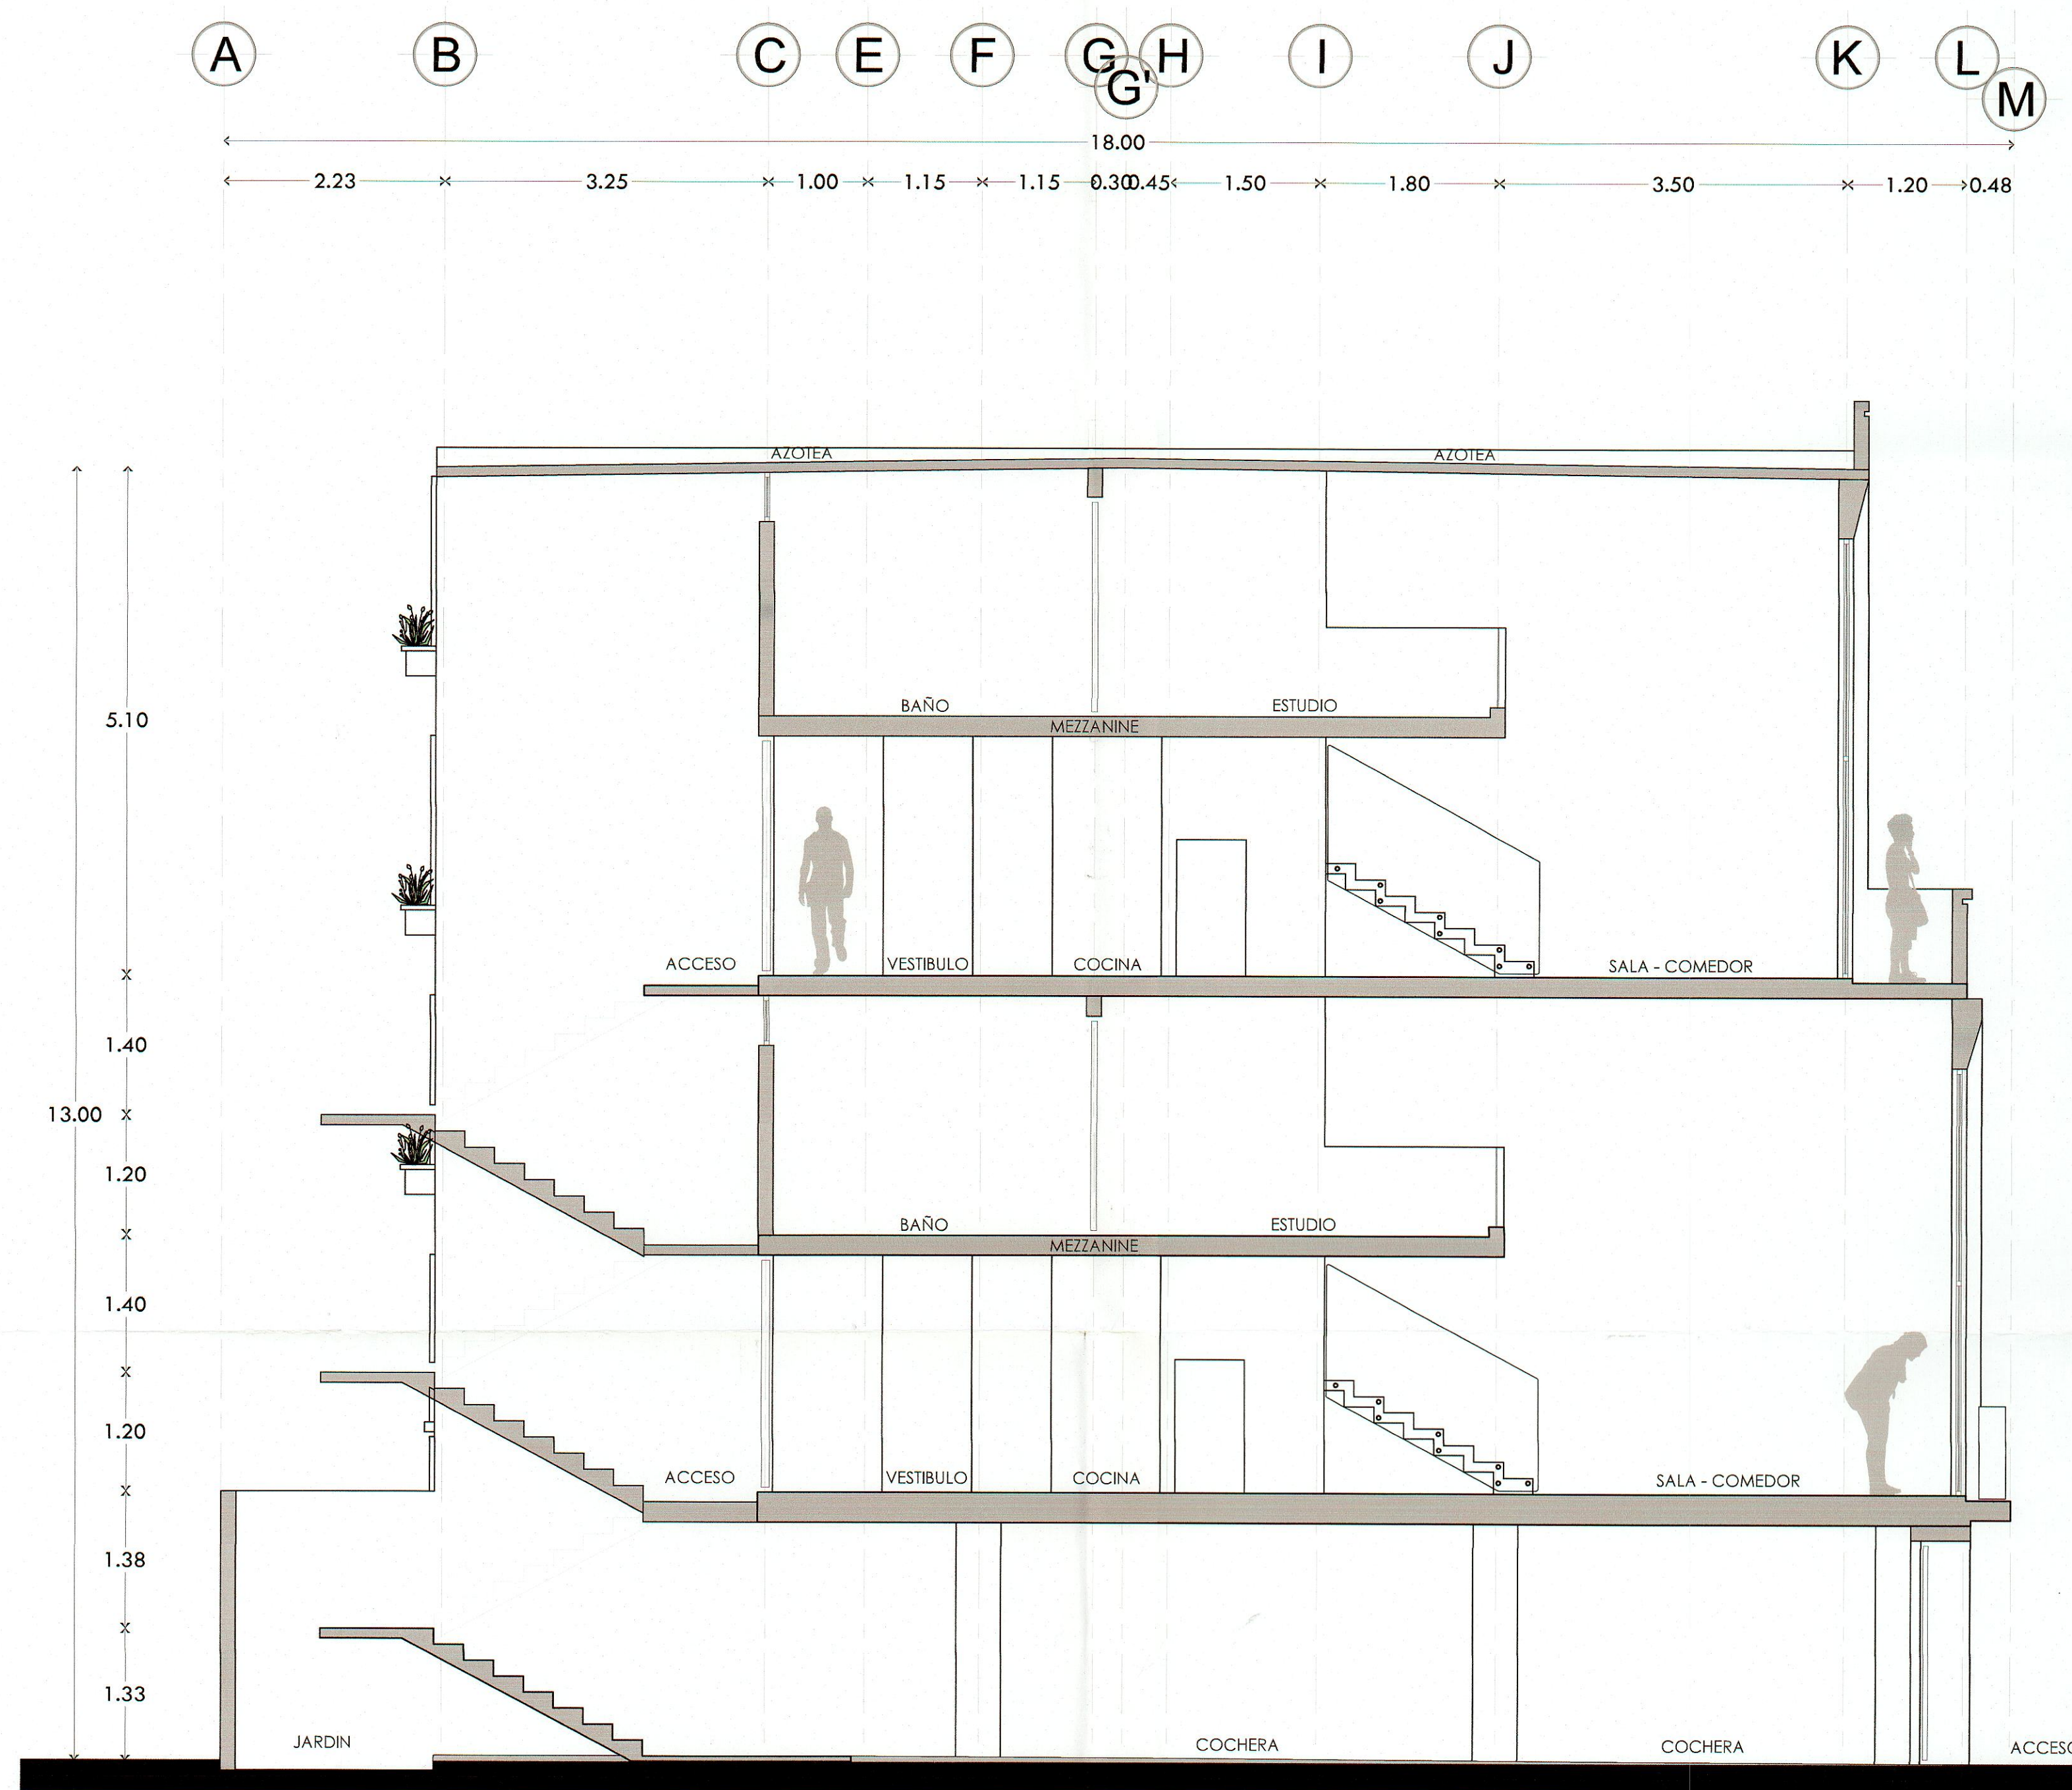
A B C E F G G' H I J K L M

18.00

2.23 3.25 1.00 1.15 1.15 0.30 0.45 1.50 1.80 3.50 1.20 0.48

AZOTEA AZOTEA

5.10

BAÑO ESTUDIO
MEZZANINE

ACCESO VESTIBULO COCINA SALA - COMEDOR

1.40

13.00

1.20

BAÑO ESTUDIO
MEZZANINE

1.40

1.20

ACCESO VESTIBULO COCINA SALA - COMEDOR

1.38

1.33

JARDIN COCHERA COCHERA ACCES